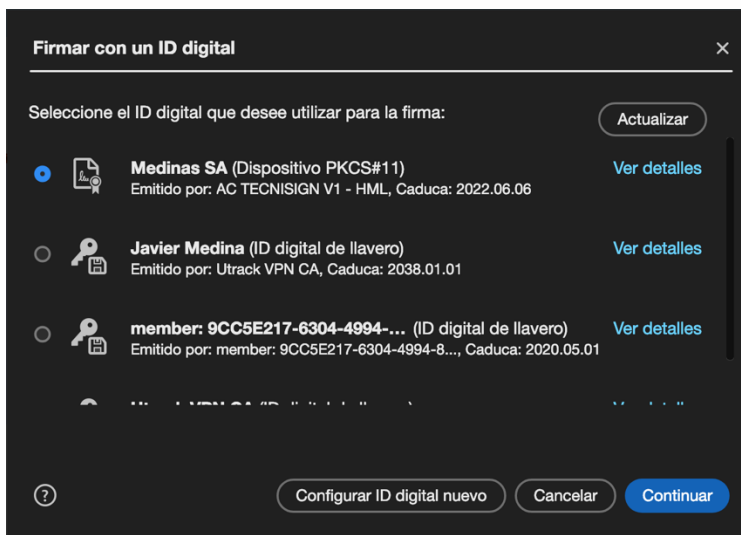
Firmar con un ID digital

×

Seleccione el ID digital que desee utilizar para la firma:

Actualizar

**Medinas SA** (Dispositivo PKCS#11)
Emitido por: AC TECNISIGN V1 - HML, Caduca: 2022.06.06

Ver detalles

**Javier Medina** (ID digital de llavero)
Emitido por: Utrack VPN CA, Caduca: 2038.01.01

Ver detalles

**member: 9CC5E217-6304-4994-...** (ID digital de llavero)
Emitido por: member: 9CC5E217-6304-4994-8..., Caduca: 2020.05.01

Ver detalles

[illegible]

?

Configurar ID digital nuevo

Cancelar

Continuar